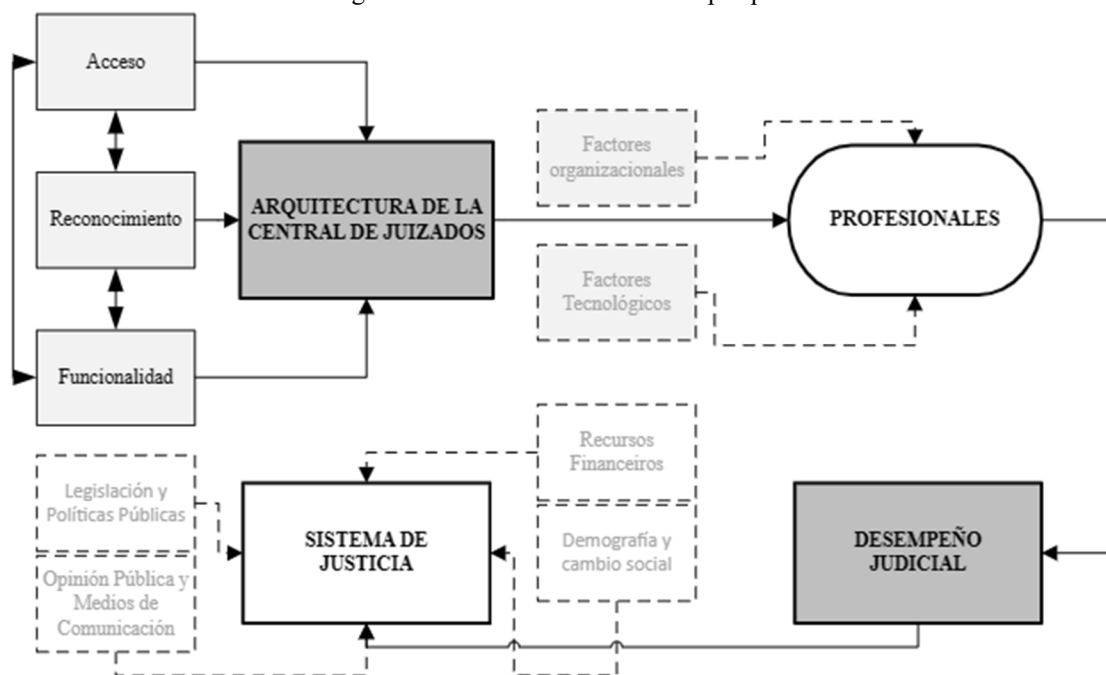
Acceso

Reconocimiento

Funcionalidad

ARQUITECTURA DE LA CENTRAL DE JUIZADOS

Factores organizacionales

Factores Tecnológicos

PROFESIONALES

Legislación y Políticas Públicas

Opinión Pública y Medios de Comunicación

SISTEMA DE JUSTICIA

Recursos Financeiros

Demografía y cambio social

DESEMPEÑO JUDICIAL